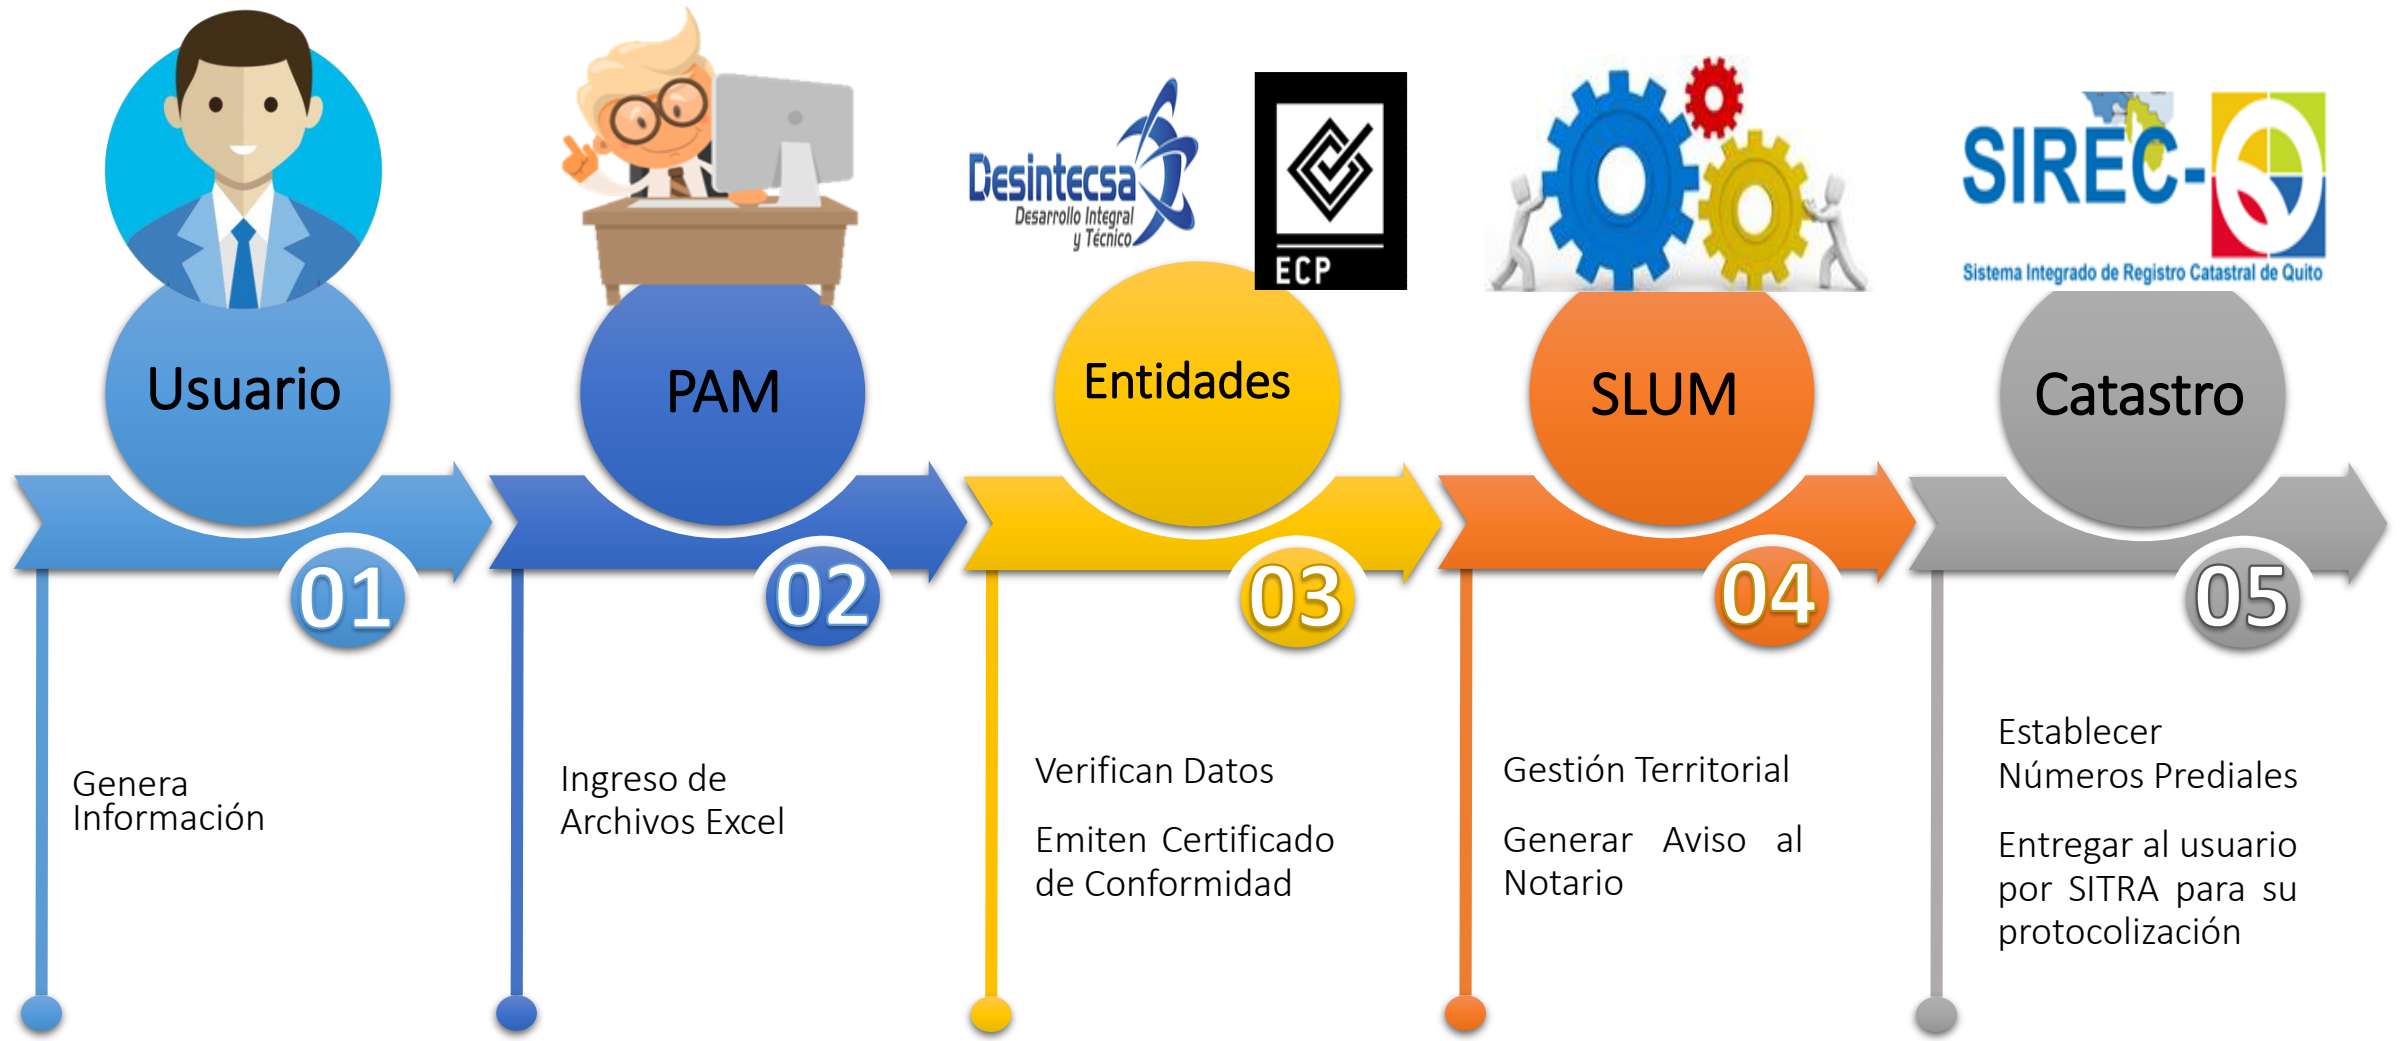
Usuario

01

Genera Información

PAM

02

Ingreso de Archivos Excel

Desintecsa
Desarrollo Integral y Técnico

ECP

Entidades

03

Verifican Datos

Emiten Certificado de Conformidad

SLUM

04

Gestión Territorial

Generar Aviso al Notario

SIREC-Q
Sistema Integrado de Registro Catastral de Quito

Catastro

05

Establecer Números Prediales

Entregar al usuario por SITRA para su protocolización